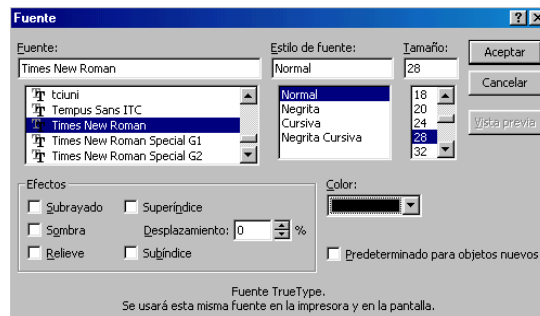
Fuente

?

Fuente:

Times New Roman

tciuni
Tempus Sans ITC
Times New Roman
Times New Roman Special G1
Times New Roman Special G2

Estilo de fuente:

Normal

Normal
Negrita
Cursiva
Negrita Cursiva

Tamaño:

28

18
20
24
28
32

Aceptar

Cancelar

Vista previa

Efectos

Subrayado
Sombra
Relieve
Superíndice
Desplazamiento: 0 %
Subíndice

Color:

Predeterminado para objetos nuevos

Fuente TrueType.
Se usará esta misma fuente en la impresora y en la pantalla.